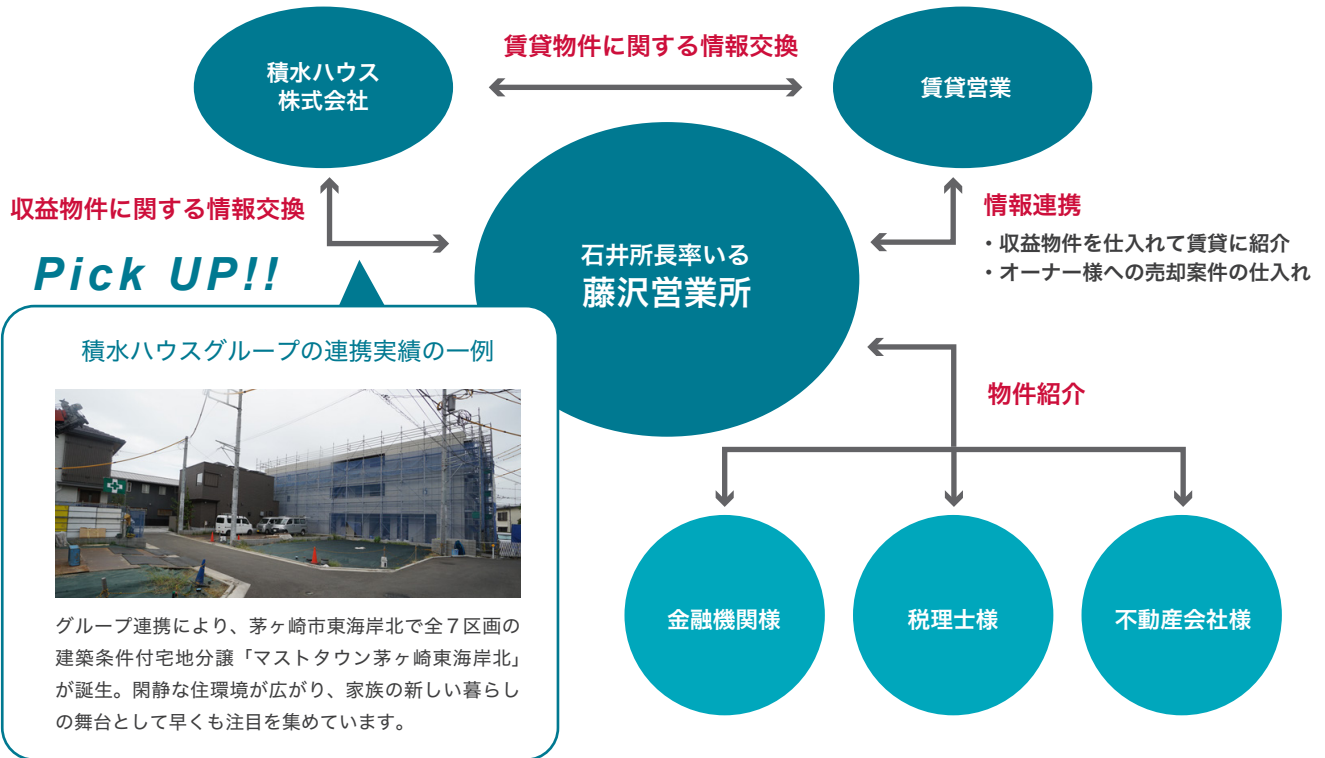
積水ハウス
株式会社

賃貸物件に関する情報交換

賃貸営業

収益物件に関する情報交換

石井所長率いる
藤沢営業所

情報連携
・収益物件を仕入れて賃貸に紹介
・オーナー様への売却案件の仕入れ

Pick UP!!

積水ハウスグループの連携実績の一例

グループ連携により、茅ヶ崎市東海岸北で全７区画の建築条件付宅地分譲「マストタウン茅ヶ崎東海岸北」が誕生。閑静な住環境が広がり、家族の新しい暮らしの舞台として早くも注目を集めています。

物件紹介

金融機関様

税理士様

不動産会社様